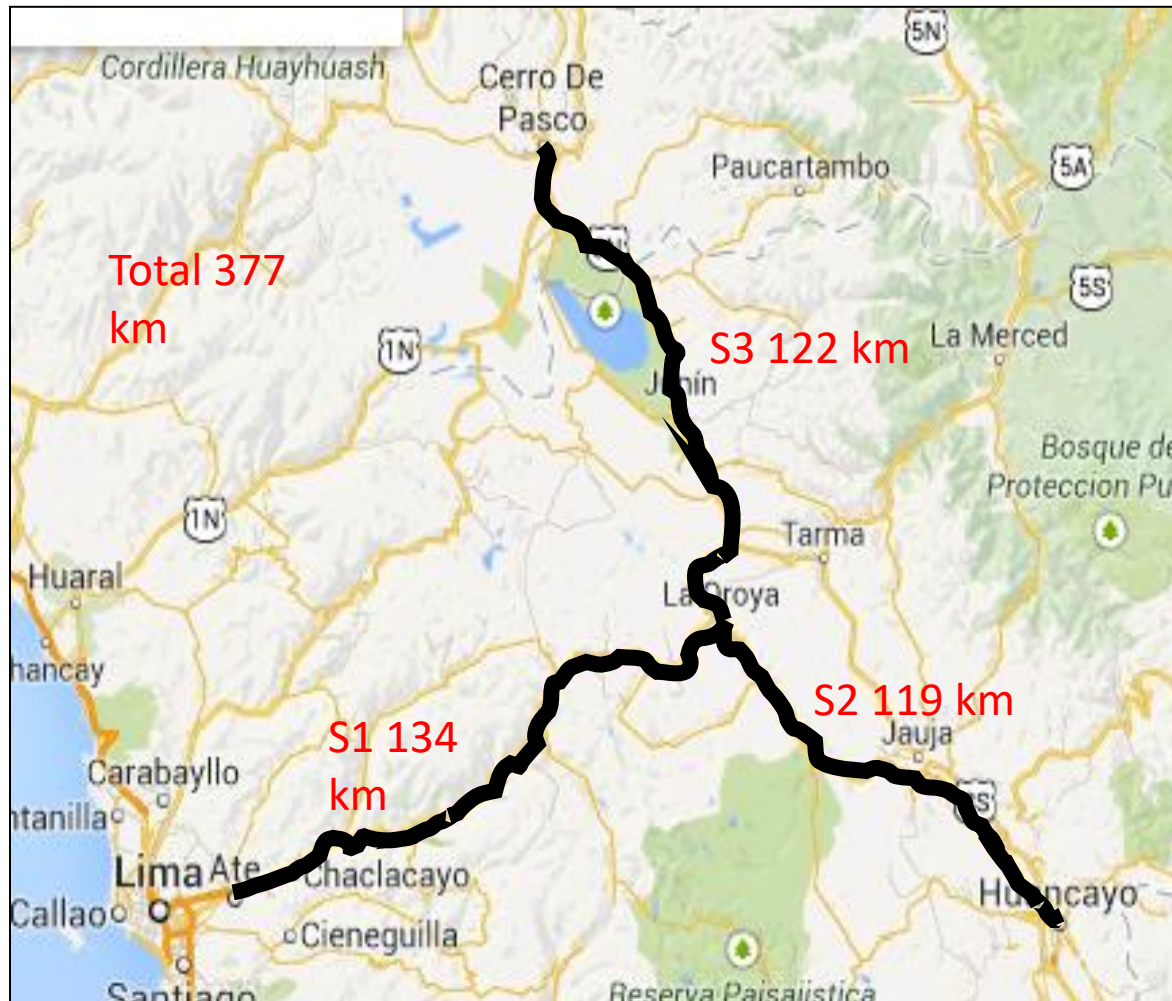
Cordillera Huayhuash
Cerro De Pasco
5N
Paucartambo
5A
5S
Total 377 km
1N
S3 122 km
La Merced
Junín
Bosque de
Proteccion Pu
1N
Tarma
Huaral
La Oroya
hancay
S2 119 km
S1 134 km
Jauja
Carabayllo
ntanilla
3S
Lima Ate
Chaclacayo
Callao
Huancayo
Cieneguilla
Santiago
Reserva Paisajistica